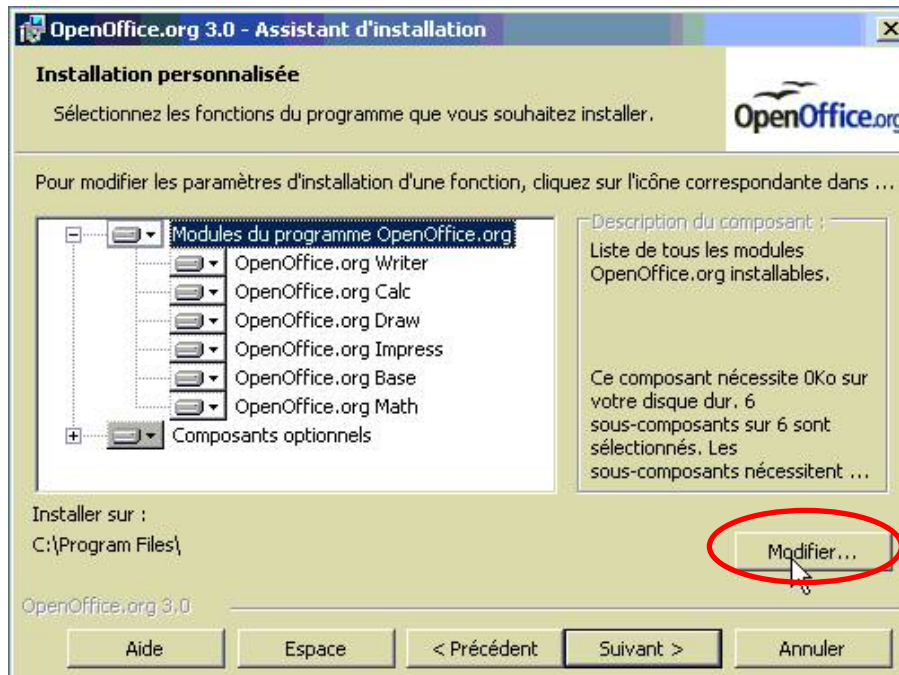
OpenOffice.org 3.0 - Assistant d'installation

X

Installation personnalisée

Sélectionnez les fonctions du programme que vous souhaitez installer.

OpenOffice.org

Pour modifier les paramètres d'installation d'une fonction, cliquez sur l'icône correspondante dans ...

Modules du programme OpenOffice.org
OpenOffice.org Writer
OpenOffice.org Calc
OpenOffice.org Draw
OpenOffice.org Impress
OpenOffice.org Base
OpenOffice.org Math
Composants optionnels

Description du composant :

Liste de tous les modules OpenOffice.org installables.

Ce composant nécessite 0Ko sur votre disque dur. 6 sous-composants sur 6 sont sélectionnés. Les sous-composants nécessitent ...

Installer sur :
C:\Program Files\

Modifier...

OpenOffice.org 3.0

Aide
Espace
< Précédent
Suivant >
Annuler